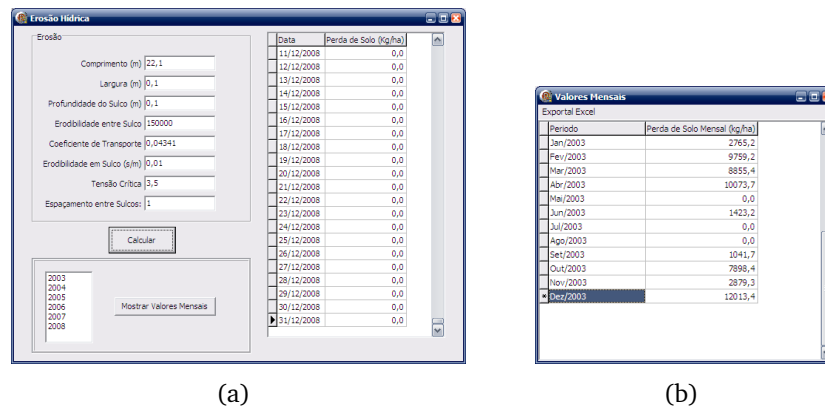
Erosão Hídrica

Erosão

Comprimento (m) 22,1

Largura (m) 0,1

Profundidade do Sulco (m) 0,1

Erodibilidade entre Sulco 150000

Coeficiente de Transporte 0,04341

Erodibilidade em Sulco (s/m) 0,01

Tensão Crítica 3,5

Espaçamento entre Sulcos: 1

Calcular

2003
2004
2005
2006
2007
2008

Mostrar Valores Mensais

| Data | Perda de Solo (Kg/ha) |
|---|---|
| 11/12/2008 | 0,0 |
| 12/12/2008 | 0,0 |
| 13/12/2008 | 0,0 |
| 14/12/2008 | 0,0 |
| 15/12/2008 | 0,0 |
| 16/12/2008 | 0,0 |
| 17/12/2008 | 0,0 |
| 18/12/2008 | 0,0 |
| 19/12/2008 | 0,0 |
| 20/12/2008 | 0,0 |
| 21/12/2008 | 0,0 |
| 22/12/2008 | 0,0 |
| 23/12/2008 | 0,0 |
| 24/12/2008 | 0,0 |
| 25/12/2008 | 0,0 |
| 26/12/2008 | 0,0 |
| 27/12/2008 | 0,0 |
| 28/12/2008 | 0,0 |
| 29/12/2008 | 0,0 |
| 30/12/2008 | 0,0 |
| 31/12/2008 | 0,0 |

Valores Mensais

Exportal Excel

| Periodo | Perda de Solo Mensal (kg/ha) |
|---|---|
| Jan/2003 | 2765,2 |
| Fev/2003 | 9759,2 |
| Mar/2003 | 8855,4 |
| Abr/2003 | 10073,7 |
| Mai/2003 | 0,0 |
| Jun/2003 | 1423,2 |
| Jul/2003 | 0,0 |
| Ago/2003 | 0,0 |
| Set/2003 | 1041,7 |
| Out/2003 | 7898,4 |
| Nov/2003 | 2879,3 |
| Dez/2003 | 12013,4 |

(a)

(b)